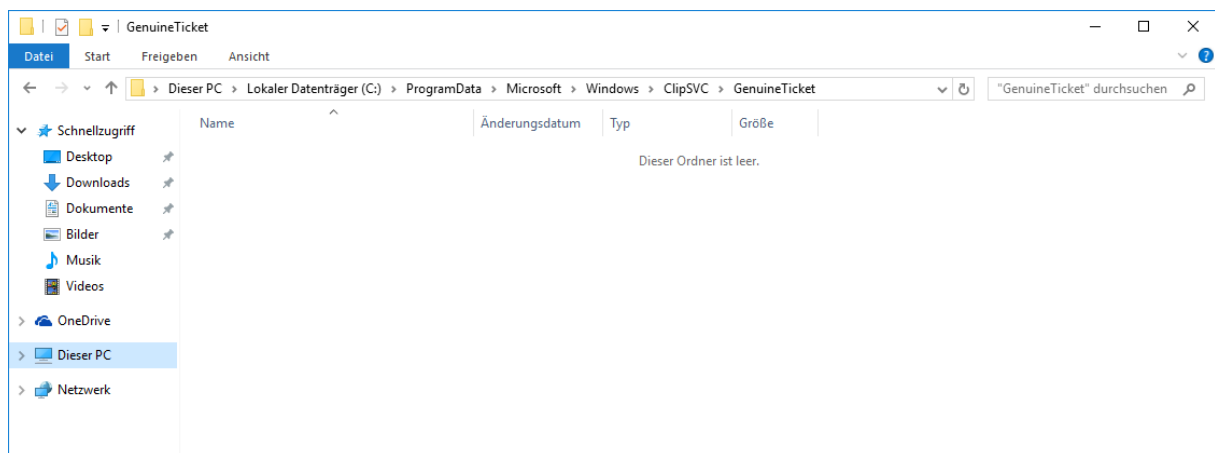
GenuineTicket

Datei Start Freigeben Ansicht

Dieser PC > Lokaler Datenträger (C:) > ProgramData > Microsoft > Windows > ClipSVC > GenuineTicket

"GenuineTicket" durchsuchen

Schnellzugriff
Desktop
Downloads
Dokumente
Bilder
Musik
Videos
OneDrive
Dieser PC
Netzwerk

| Name | Änderungsdatum | Typ | Größe |
|---|---|---|---|

Dieser Ordner ist leer.